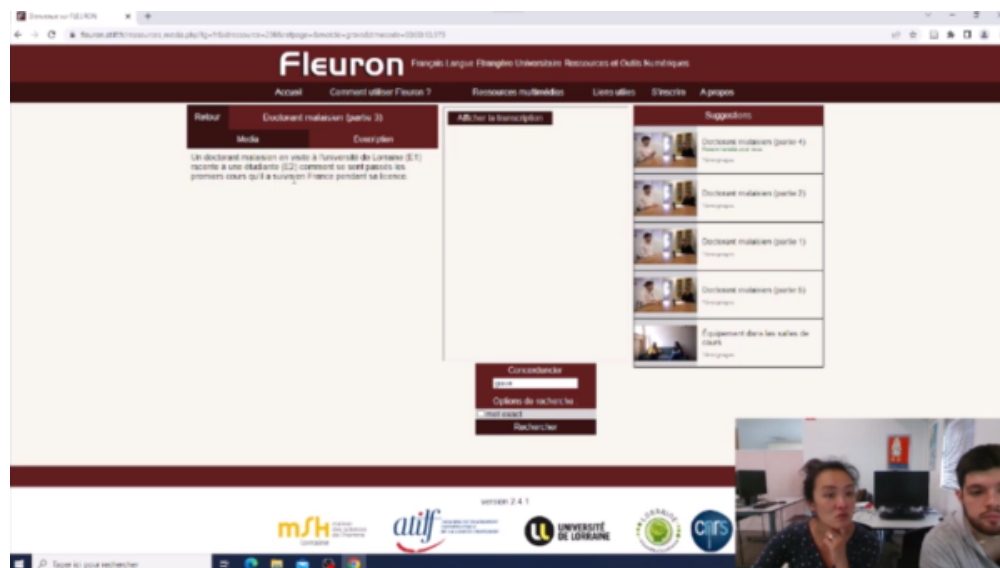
Bienvenue sur FLEURON

Fleuron Français Langue Étrangère Universitaire Ressources et Outils Numériques

Accueil Comment utiliser Fleuron ? Ressources multimédias Liens utiles S'inscrire A propos

Retour Doctorant malaisien (partie 3)

Media Description

Un doctorant malaisien en visite à l'université de Lorraine (E1) raconte à une étudiante (E2) comment se sont passés les premiers cours qu'il a suivi en France pendant sa licence.

Afficher la transcription

Suggestions

Doctorant malaisien (partie 4)
Témoignages

Doctorant malaisien (partie 2)
Témoignages

Doctorant malaisien (partie 1)
Témoignages

Doctorant malaisien (partie 5)
Témoignages

Équipement dans les salles de cours
Témoignages

Concordancier

Options de recherche

mot exact

Rechercher

version 2.4.1

msh Lorraine

atilf

UNIVERSITÉ DE LORRAINE

CNRS

Taper ici pour rechercher